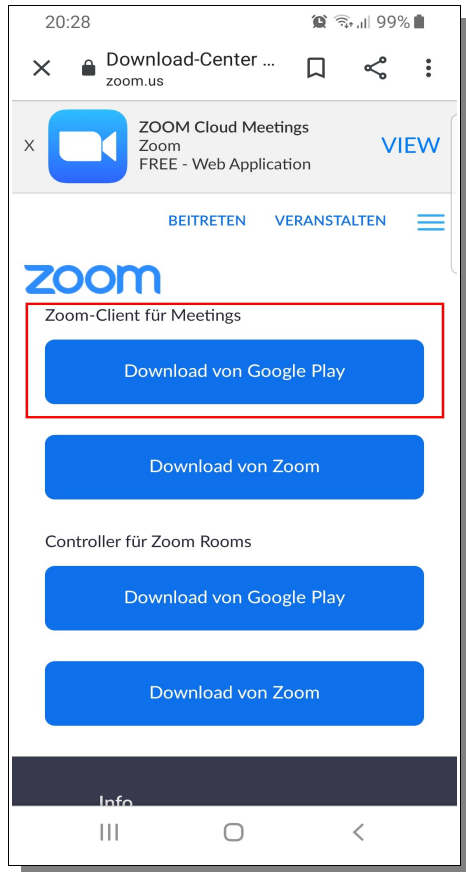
20:28 99%

Download-Center ...
zoom.us

X ZOOM Cloud Meetings
Zoom
FREE - Web Application
VIEW

BEITRETEN VERANSTALTEN

zoom

Zoom-Client für Meetings

Download von Google Play

Download von Zoom

Controller für Zoom Rooms

Download von Google Play

Download von Zoom

Info